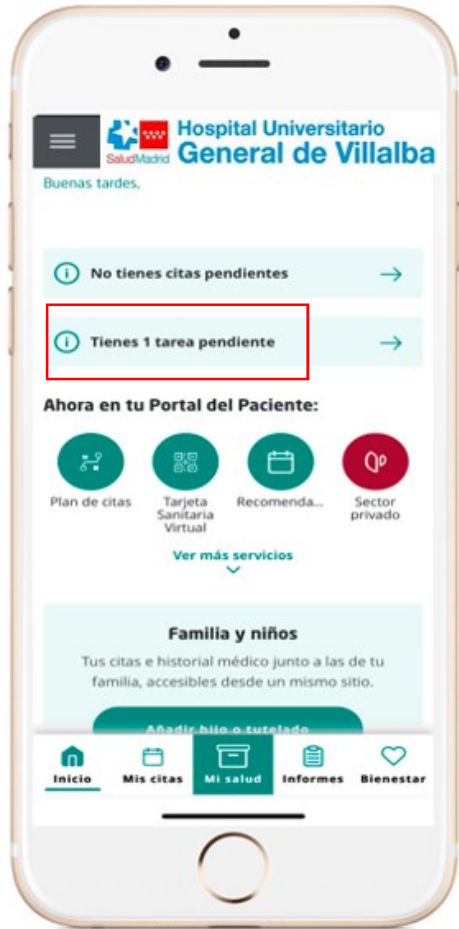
SaludMadrid Hospital Universitario General de Villalba

Buenas tardes,

No tienes citas pendientes

Tienes 1 tarea pendiente

Ahora en tu Portal del Paciente:

Plan de citas

Tarjeta Sanitaria Virtual

Recomenda...

Sector privado

Ver más servicios

Familia y niños

Tus citas e historial médico junto a las de tu familia, accesibles desde un mismo sitio.

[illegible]

Inicio

Mis citas

Mi salud

Informes

Bienestar